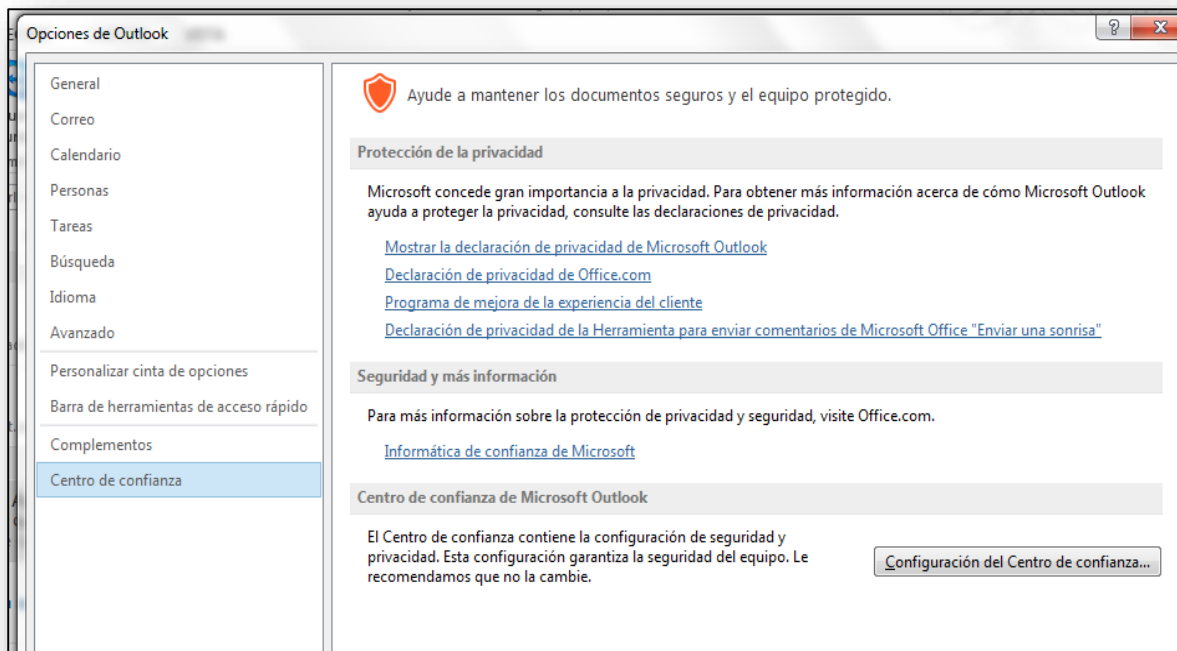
Opciones de Outlook

?

X

General

Correo

Calendario

Personas

Tareas

Búsqueda

Idioma

Avanzado

Personalizar cinta de opciones

Barra de herramientas de acceso rápido

Complementos

Centro de confianza

Ayude a mantener los documentos seguros y el equipo protegido.

Protección de la privacidad

Microsoft concede gran importancia a la privacidad. Para obtener más información acerca de cómo Microsoft Outlook ayuda a proteger la privacidad, consulte las declaraciones de privacidad.

Mostrar la declaración de privacidad de Microsoft Outlook

Declaración de privacidad de Office.com

Programa de mejora de la experiencia del cliente

Declaración de privacidad de la Herramienta para enviar comentarios de Microsoft Office "Enviar una sonrisa"

Seguridad y más información

Para más información sobre la protección de privacidad y seguridad, visite Office.com.

Informática de confianza de Microsoft

Centro de confianza de Microsoft Outlook

El Centro de confianza contiene la configuración de seguridad y privacidad. Esta configuración garantiza la seguridad del equipo. Le recomendamos que no la cambie.

Configuración del Centro de confianza...